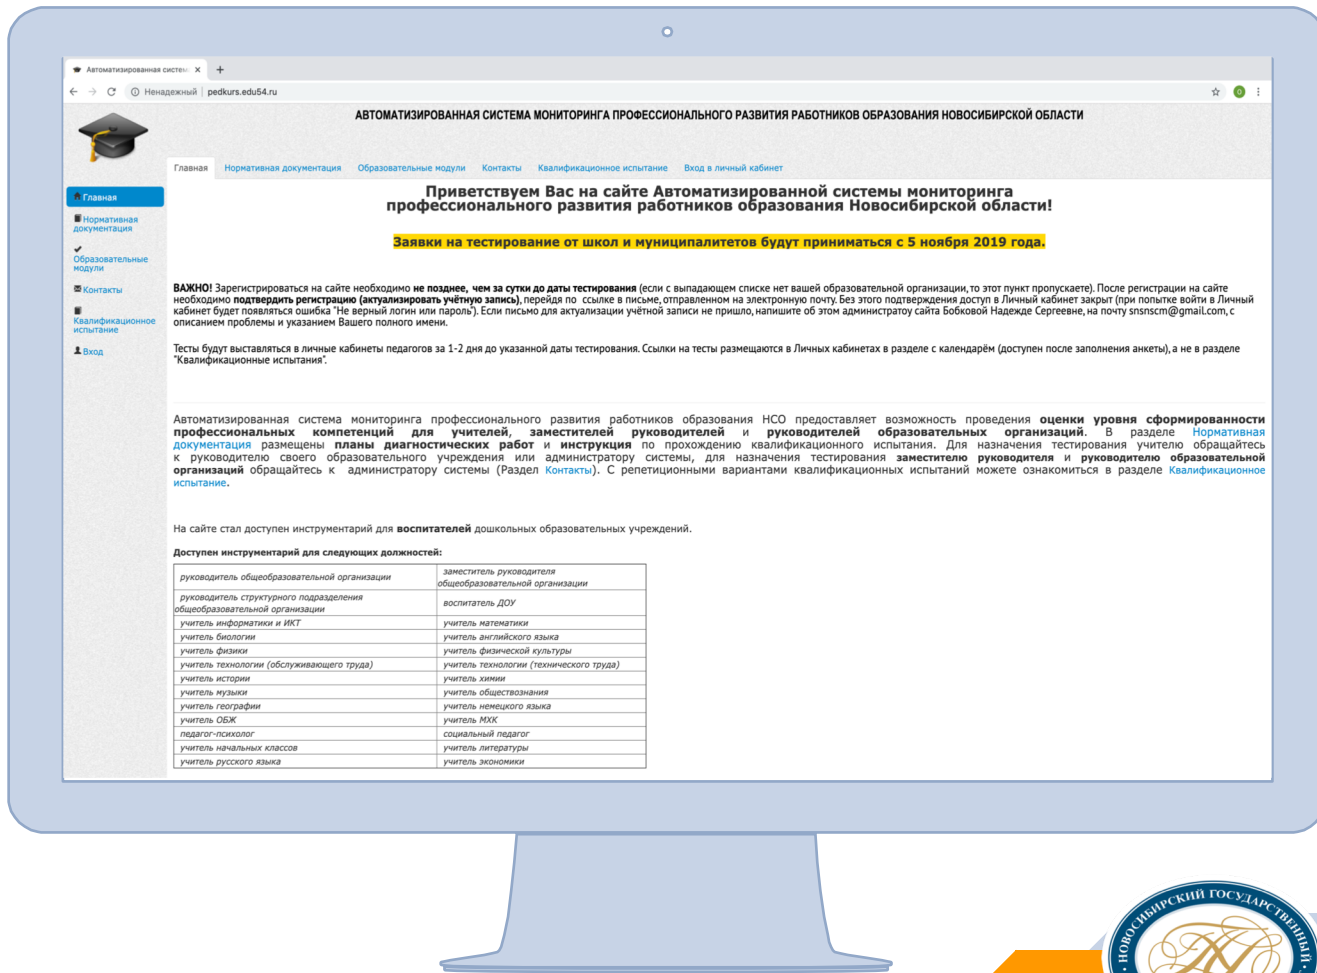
Автоматизированная систем ×  +

Ненадежный | pedkurs.edu54.ru

АВТОМАТИЗИРОВАННАЯ СИСТЕМА МОНИТОРИНГА ПРОФЕССИОНАЛЬНОГО РАЗВИТИЯ РАБОТНИКОВ ОБРАЗОВАНИЯ НОВОСИБИРСКОЙ ОБЛАСТИ

Главная | Нормативная документация | Образовательные модули | Контакты | Квалификационное испытание | Вход в личный кабинет

Главная
Нормативная документация
Образовательные модули
Контакты
Квалификационное испытание
Вход

Приветствуем Вас на сайте Автоматизированной системы мониторинга профессионального развития работников образования Новосибирской области!

Заявки на тестирование от школ и муниципалитетов будут приниматься с 5 ноября 2019 года.

ВАЖНО! Зарегистрироваться на сайте необходимо не позднее, чем за сутки до даты тестирования (если с выпадающем списке нет вашей образовательной организации, то этот пункт пропускаете). После регистрации на сайте необходимо подтвердить регистрацию (актуализировать учётную запись), перейдя по ссылке в письме, отправленном на электронную почту. Без этого подтверждения доступ в Личный кабинет закрыт (при попытке войти в Личный кабинет будет появляться ошибка "Не верный логин или пароль"). Если письмо для актуализации учётной записи не пришло, напишите об этом администратору сайта Бобковой Надежде Сергеевне, на почту snsnscm@gmail.com, с описанием проблемы и указанием Вашего полного имени.

Тесты будут выставляться в личные кабинеты педагогов за 1-2 дня до указанной даты тестирования. Ссылки на тесты размещаются в Личных кабинетах в разделе с календарём (доступен после заполнения анкеты), а не в разделе "Квалификационные испытания".

Автоматизированная система мониторинга профессионального развития работников образования НСО предоставляет возможность проведения оценки уровня сформированности профессиональных компетенций для учителей, заместителей руководителей и руководителей образовательных организаций. В разделе Нормативная документация размещены планы диагностических работ и инструкция по прохождению квалификационного испытания. Для назначения тестирования учителю обращайтесь к руководителю своего образовательного учреждения или администратору системы, для назначения тестирования заместителю руководителя и руководителю образовательной организаций обращайтесь к администратору системы (Раздел Контакты). С репетиционными вариантами квалификационных испытаний можете ознакомиться в разделе Квалификационное испытание.

На сайте стал доступен инструментарий для воспитателей дошкольных образовательных учреждений.

Доступен инструментарий для следующих должностей:

| руководитель общеобразовательной организации | заместитель руководителя общеобразовательной организации |
|---|---|
| руководитель структурного подразделения общеобразовательной организации | воспитатель ДОУ |
| учитель информатики и ИКТ | учитель математики |
| учитель биологии | учитель английского языка |
| учитель физики | учитель физической культуры |
| учитель технологии (обслуживающего труда) | учитель технологии (технического труда) |
| учитель истории | учитель химии |
| учитель музыки | учитель обществознания |
| учитель географии | учитель немецкого языка |
| учитель ОБЖ | учитель МХК |
| педагог-психолог | социальный педагог |
| учитель начальных классов | учитель литературы |
| учитель русского языка | учитель экономики |

НОВОСИБИРСКИЙ ГОСУДАРСТВЕННЫЙ